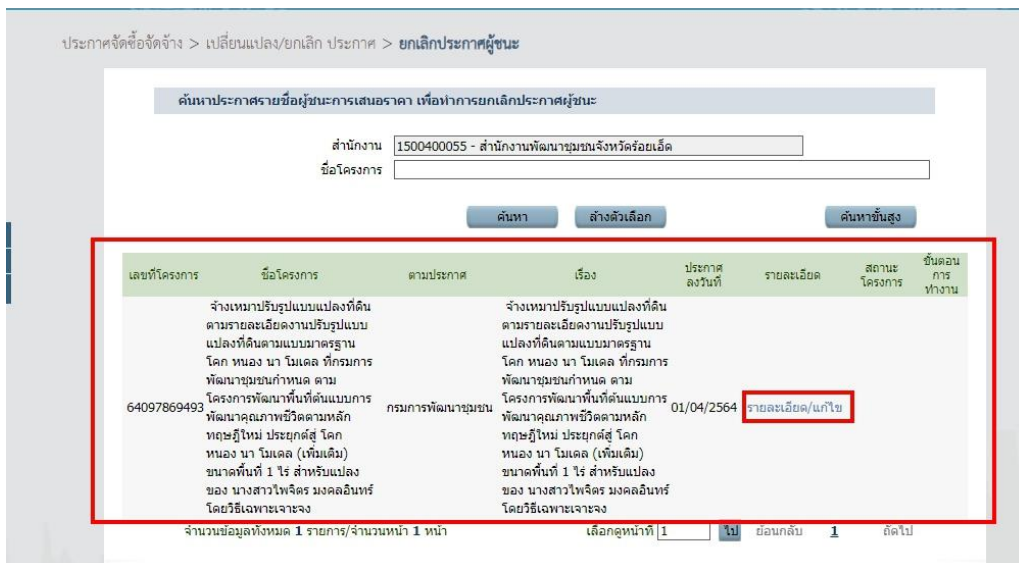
ประกาศจัดซื้อจัดจ้าง > เปลี่ยนแปลง/ยกเลิก ประกาศ > **ยกเลิกประกาศผู้ชนะ**

ค้นหาประกาศรายชื่อผู้ชนะการเสนอราคา เพื่อทำการยกเลิกประกาศผู้ชนะ

สำนักงาน 1500400055 - สำนักงานพัฒนาชุมชนจังหวัดร้อยเอ็ด

ชื่อโครงการ

ค้นหา ล้างตัวเลือก ค้นหาขั้นสูง

| เลขที่โครงการ | ชื่อโครงการ | ตามประกาศ | เรื่อง | ประกาศลงวันที่ | รายละเอียด | สถานะโครงการ | ขั้นตอนการทำงาน |
|---|---|---|---|---|---|---|---|
| 64097869493 | จ้างเหมาปรับรูปแบบแปลงที่ดินตามรายละเอียดงานปรับรูปแบบแปลงที่ดินตามแบบมาตรฐาน โคก หนอง นา โมเดล ที่กรมการพัฒนาชุมชนกำหนด ตามโครงการพัฒนาพื้นที่ต้นแบบการพัฒนาคุณภาพชีวิตตามหลักทฤษฎีใหม่ ประยุกต์สู่ โคก หนอง นา โมเดล (เพิ่มเติม) ขนาดพื้นที่ 1 ไร่ สำหรับแปลงของ นางสาวไพจิตร มงคลอินทร์ โดยวิธีเฉพาะเจาะจง | กรมการพัฒนาชุมชน | จ้างเหมาปรับรูปแบบแปลงที่ดินตามรายละเอียดงานปรับรูปแบบแปลงที่ดินตามแบบมาตรฐาน โคก หนอง นา โมเดล ที่กรมการพัฒนาชุมชนกำหนด ตามโครงการพัฒนาพื้นที่ต้นแบบการพัฒนาคุณภาพชีวิตตามหลักทฤษฎีใหม่ ประยุกต์สู่ โคก หนอง นา โมเดล (เพิ่มเติม) ขนาดพื้นที่ 1 ไร่ สำหรับแปลงของ นางสาวไพจิตร มงคลอินทร์ โดยวิธีเฉพาะเจาะจง | 01/04/2564 | รายละเอียด/แก้ไข | | |

จำนวนข้อมูลทั้งหมด 1 รายการ/จำนวนหน้า 1 หน้า เลือกดูหน้าที่ 1 ไป ย้อนกลับ 1 ถัดไป